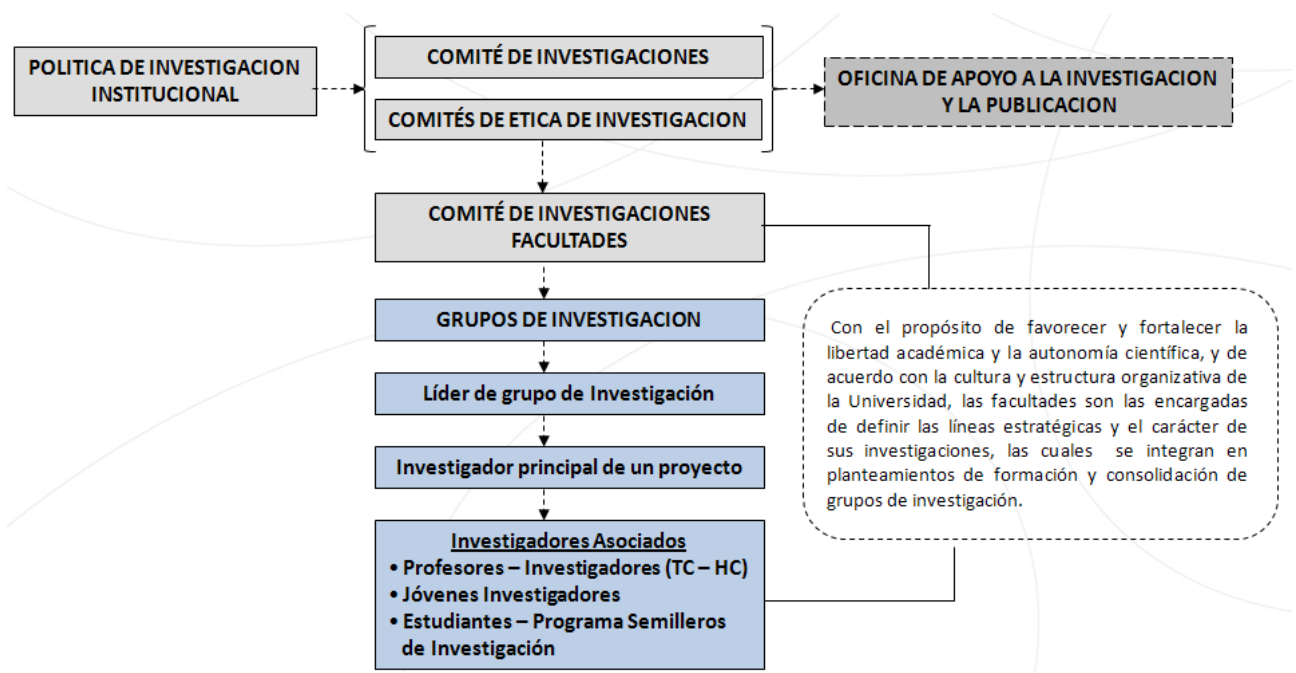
POLITICA DE INVESTIGACION INSTITUCIONAL

COMITÉ DE INVESTIGACIONES

COMITÉS DE ETICA DE INVESTIGACION

OFICINA DE APOYO A LA INVESTIGACION Y LA PUBLICACION

COMITÉ DE INVESTIGACIONES FACULTADES

GRUPOS DE INVESTIGACION

Líder de grupo de Investigación

Investigador principal de un proyecto

Investigadores Asociados
• Profesores – Investigadores (TC – HC)
• Jóvenes Investigadores
• Estudiantes – Programa Semilleros de Investigación

Con el propósito de favorecer y fortalecer la libertad académica y la autonomía científica, y de acuerdo con la cultura y estructura organizativa de la Universidad, las facultades son las encargadas de definir las líneas estratégicas y el carácter de sus investigaciones, las cuales se integran en planteamientos de formación y consolidación de grupos de investigación.